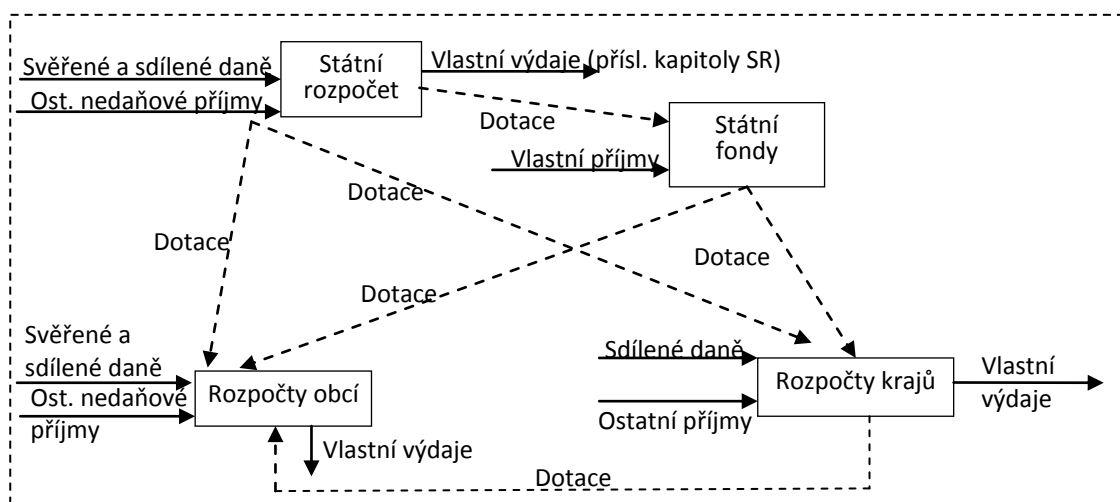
Svěřené a sdílené daně
Ost. nedaňové příjmy
Státní rozpočet
Vlastní výdaje (přísl. kapitoly SR)
Dotace
Státní fondy
Vlastní příjmy
Dotace
Dotace
Dotace
Dotace
Svěřené a sdílené daně
Ost. nedaňové příjmy
Rozpočty obcí
Vlastní výdaje
Sdílené daně
Ostatní příjmy
Rozpočty krajů
Vlastní výdaje
Dotace